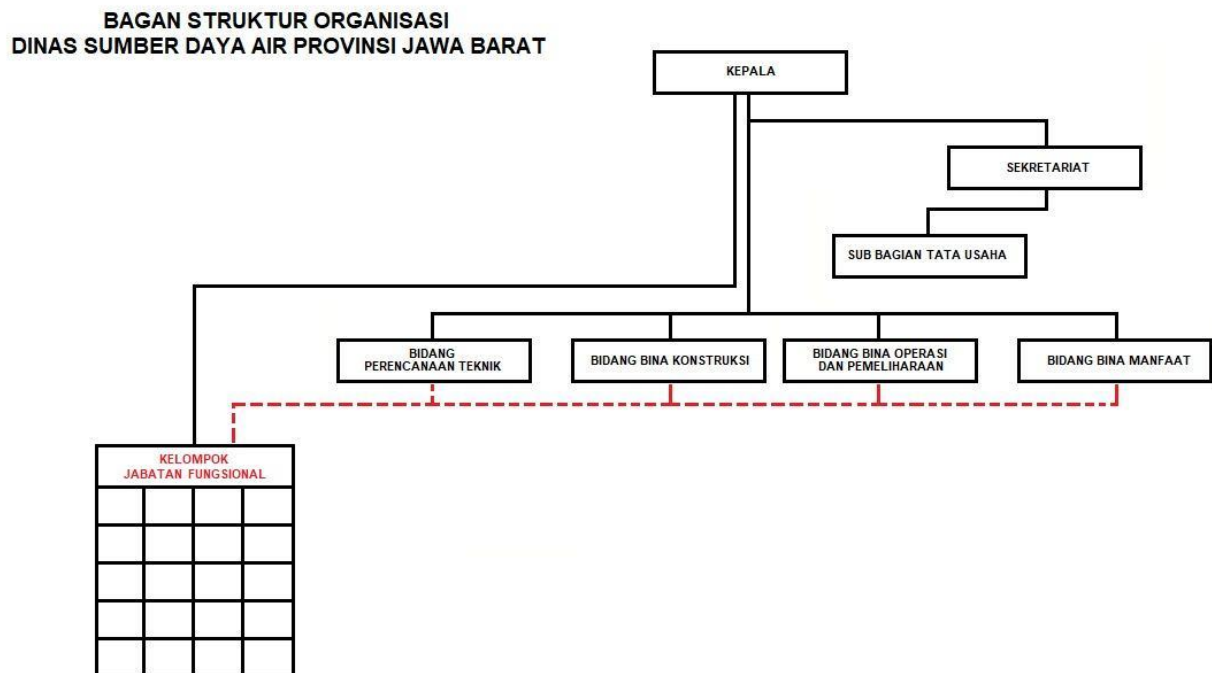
BAGAN STRUKTUR ORGANISASI
DINAS SUMBER DAYA AIR PROVINSI JAWA BARAT

KEPALA

SEKRETARIAT

SUB BAGIAN TATA USAHA

BIDANG PERENCANAAN TEKNIK

BIDANG BINA KONSTRUKSI

BIDANG BINA OPERASI DAN PEMELIHARAAN

BIDANG BINA MANFAAT

KELOMPOK JABATAN FUNGSIONAL